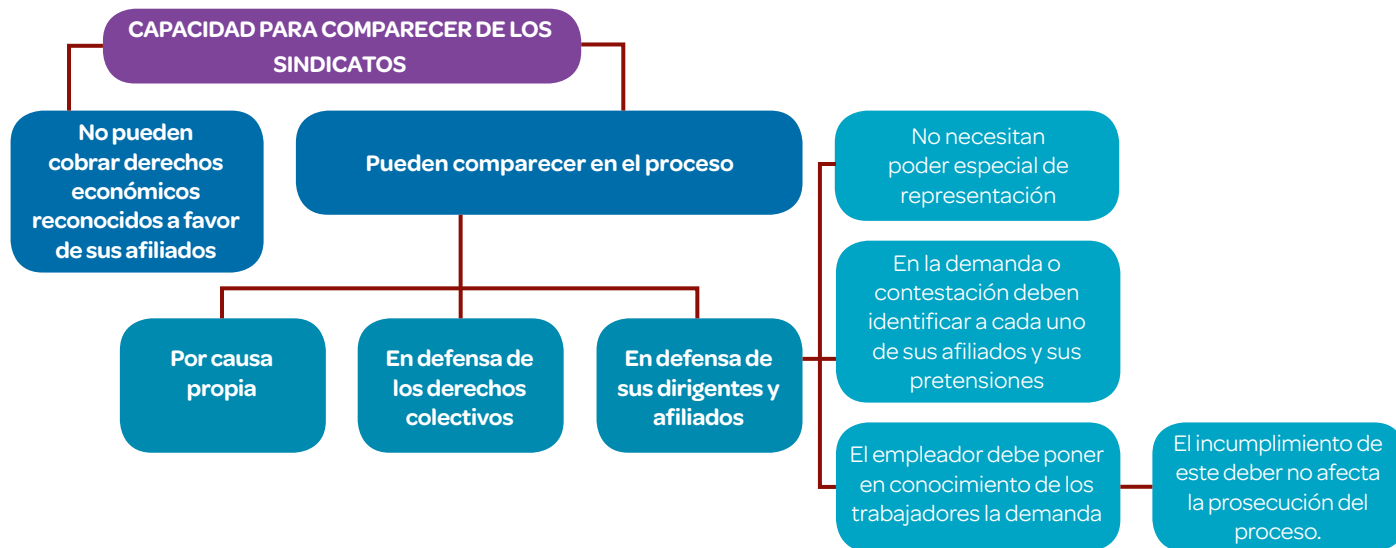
CAPACIDAD PARA COMPARECER DE LOS SINDICATOS

No pueden cobrar derechos económicos reconocidos a favor de sus afiliados

Pueden comparecer en el proceso

Por causa propia

En defensa de los derechos colectivos

En defensa de sus dirigentes y afiliados

No necesitan poder especial de representación

En la demanda o contestación deben identificar a cada uno de sus afiliados y sus pretensiones

El empleador debe poner en conocimiento de los trabajadores la demanda

El incumplimiento de este deber no afecta la prosecución del proceso.